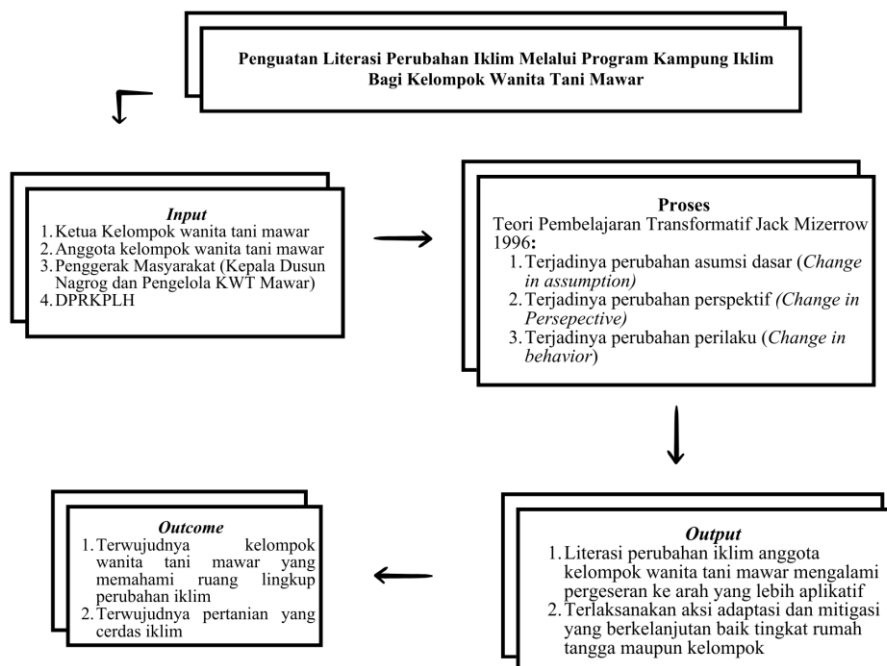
Penguatan Literasi Perubahan Iklim Melalui Program Kampung Iklim Bagi Kelompok Wanita Tani Mawar

Input
1. Ketua Kelompok wanita tani mawar
2. Anggota kelompok wanita tani mawar
3. Penggerak Masyarakat (Kepala Dusun Nagrog dan Pengelola KWT Mawar)
4. DPRKPLH

Proses
Teori Pembelajaran Transformatif Jack Mizerrow 1996:
1. Terjadinya perubahan asumsi dasar (Change in assumption)
2. Terjadinya perubahan perspektif (Change in Persepective)
3. Terjadinya perubahan perilaku (Change in behavior)

Output
1. Literasi perubahan iklim anggota kelompok wanita tani mawar mengalami pergeseran ke arah yang lebih aplikatif
2. Terlaksanakan aksi adaptasi dan mitigasi yang berkelanjutan baik tingkat rumah tangga maupun kelompok

Outcome
1. Terwujudnya kelompok wanita tani mawar yang memahami ruang lingkup perubahan iklim
2. Terwujudnya pertanian yang cerdas iklim